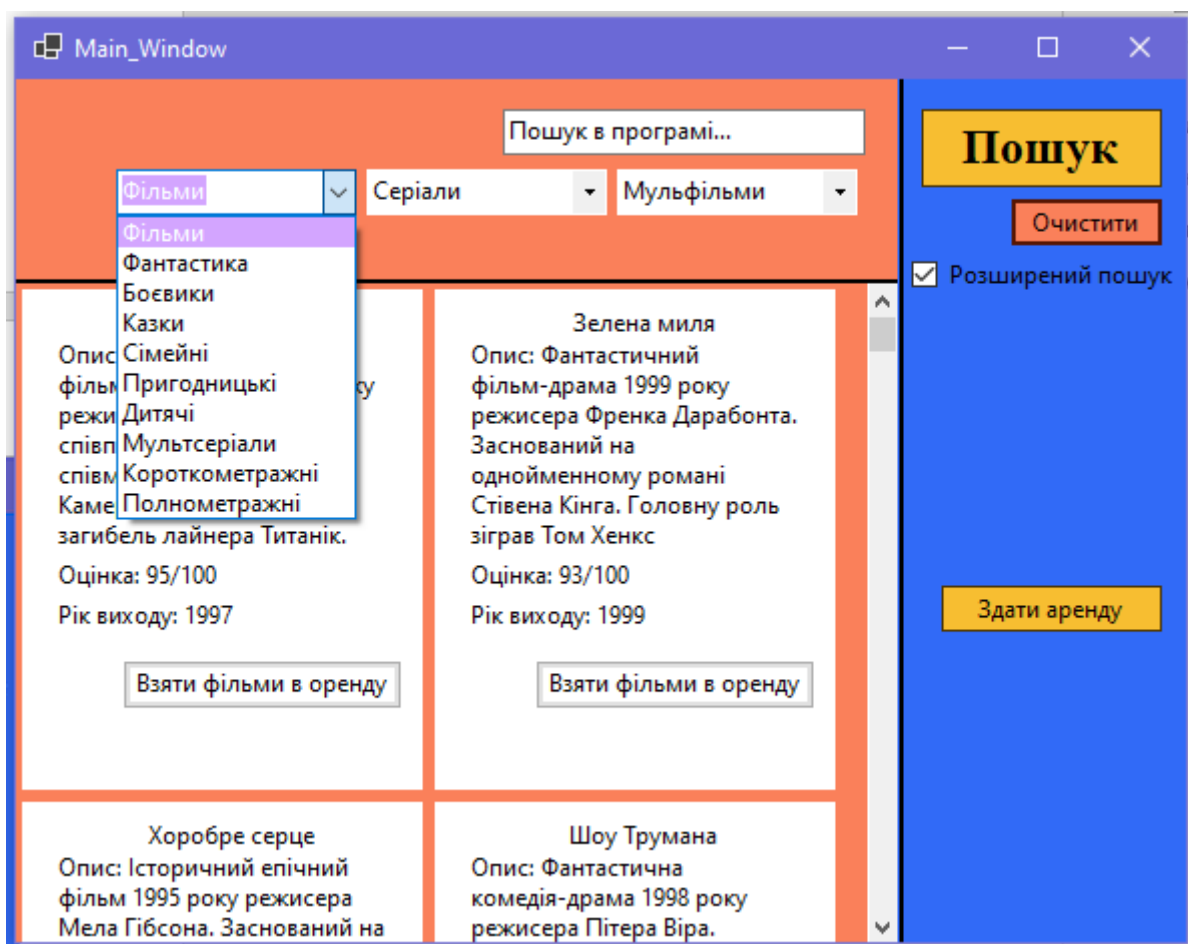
Main_Window

Пошук в програмі...

Фільми

Серіали

Мульфільми

Фільми
Фантастика
Боєвики
Казки
Сімейні
Пригодницькі
Дитячі
Мультсеріали
Короткометражні
Полнометражні

Опис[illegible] фільм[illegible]ку режи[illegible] співп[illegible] співм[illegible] Каме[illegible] загибель лайнера Титанік.

Оцінка: 95/100

Рік виходу: 1997

Взяти фільми в оренду

Зелена миля

Опис: Фантастичний фільм-драма 1999 року режисера Френка Дарабонта. Заснований на однойменному романі Стівена Кінга. Головну роль зіграв Том Хенкс

Оцінка: 93/100

Рік виходу: 1999

Взяти фільми в оренду

Хоробре серце

Опис: Історичний епічний фільм 1995 року режисера Мела Гібсона. Заснований на

Шоу Трумана

Опис: Фантастична комедія-драма 1998 року режисера Пітера Віра.

Пошук

Очистити

Розширений пошук

Здати аренду